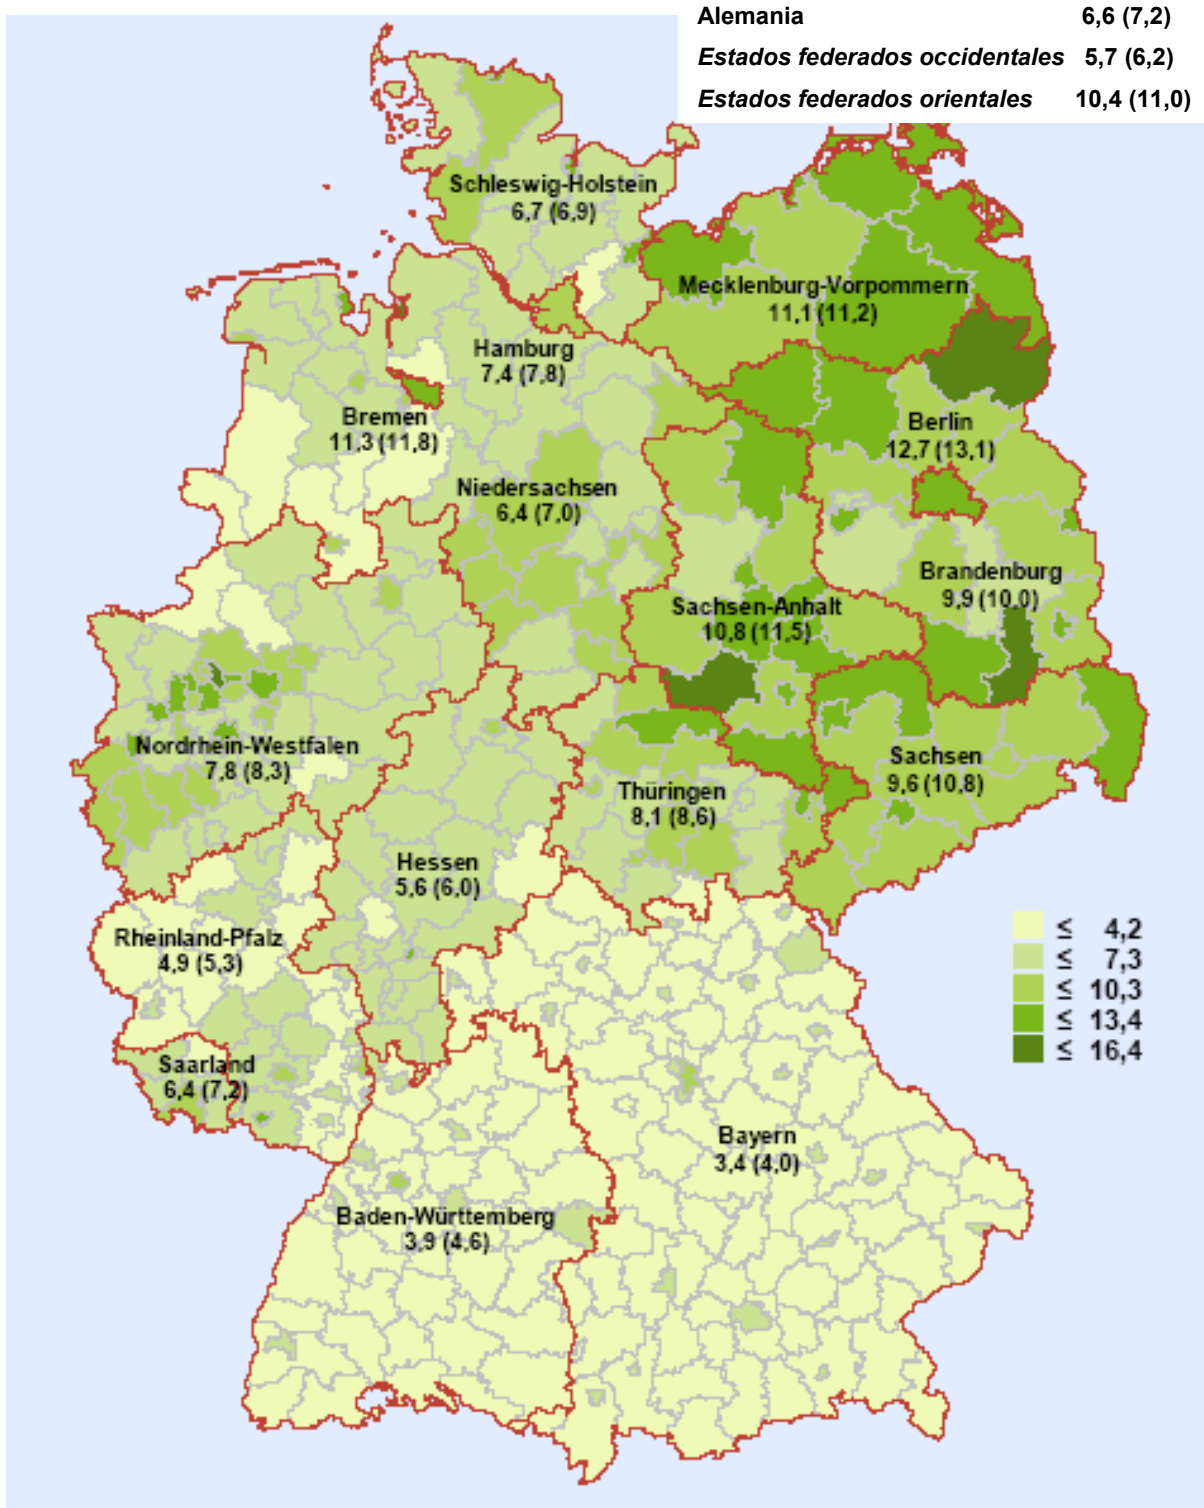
| | |
|---|---|
| **Alemania** | **6,6 (7,2)** |
| ***Estados federados occidentales*** | **5,7 (6,2)** |
| ***Estados federados orientales*** | **10,4 (11,0)** |

Schleswig-Holstein
6,7 (6,9)

Mecklenburg-Vorpommern
11,1 (11,2)

Hamburg
7,4 (7,8)

Bremen
11,3 (11,8)

Berlin
12,7 (13,1)

Niedersachsen
6,4 (7,0)

Brandenburg
9,9 (10,0)

Sachsen-Anhalt
10,8 (11,5)

Nordrhein-Westfalen
7,8 (8,3)

Sachsen
9,6 (10,8)

Thüringen
8,1 (8,6)

Hessen
5,6 (6,0)

Rheinland-Pfalz
4,9 (5,3)

Saarland
6,4 (7,2)

Bayern
3,4 (4,0)

Baden-Württemberg
3,9 (4,6)

≤ 4,2
≤ 7,3
≤ 10,3
≤ 13,4
≤ 16,4